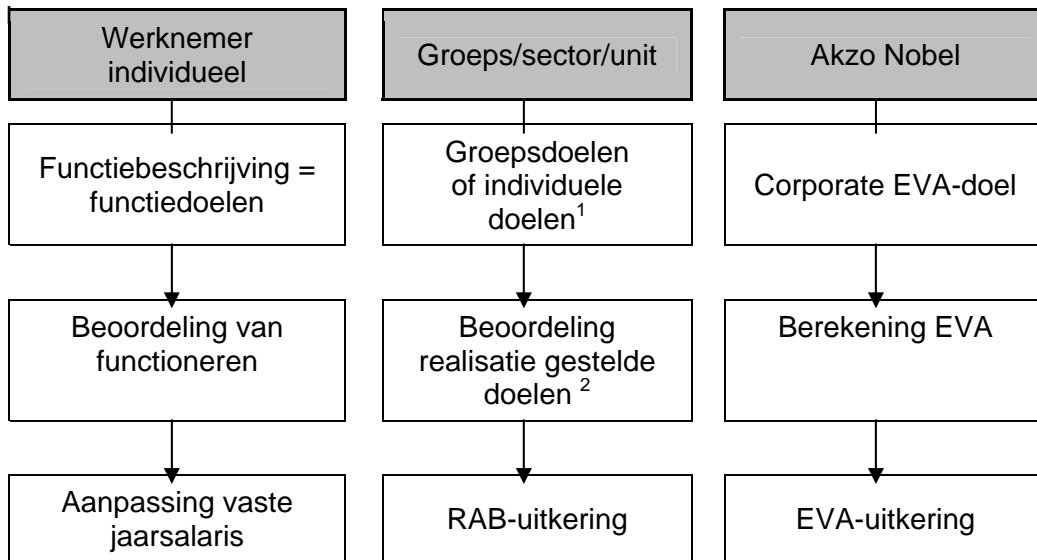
Werknemer individueel

Functiebeschrijving = functiedoelen

Beoordeling van functioneren

Aanpassing vaste jaarsalaris

Groeps/sector/unit

Groepsdoelen of individuele doelen$^1$

Beoordeling realisatie gestelde doelen $^2$

RAB-uitkering

Akzo Nobel

Corporate EVA-doel

Berekening EVA

EVA-uitkering